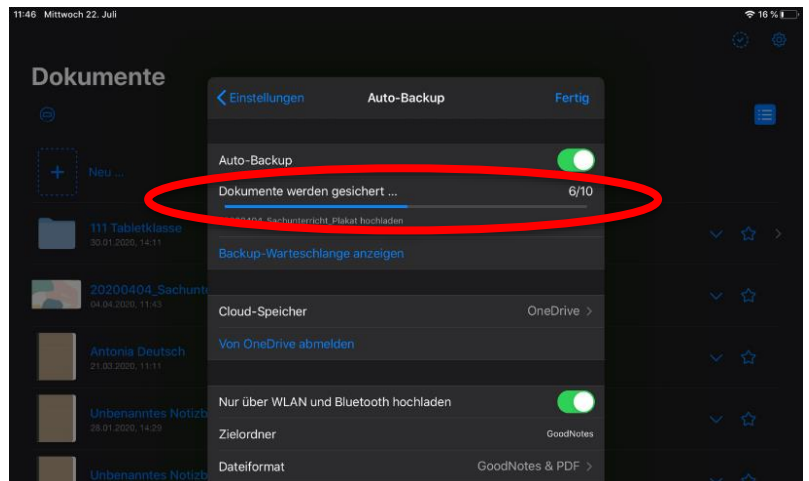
11:46 Mittwoch 22. Juli

16 %

Dokumente

Neu ...

111 Tabletklasse
30.01.2020, 14:11

20200404_Sachunte
04.04.2020, 11:43

Antonia Deutsch
21.03.2020, 11:11

Unbenanntes Notizb
28.01.2020, 14:29

Unbenanntes Notizb

Einstellungen Auto-Backup Fertig

Auto-Backup

Dokumente werden gesichert ... 6/10

20200404_Sachunterricht_Plakat hochladen

Backup-Warteschlange anzeigen

Cloud-Speicher OneDrive

Von OneDrive abmelden

Nur über WLAN und Bluetooth hochladen

Zielordner GoodNotes

Dateiformat GoodNotes & PDF